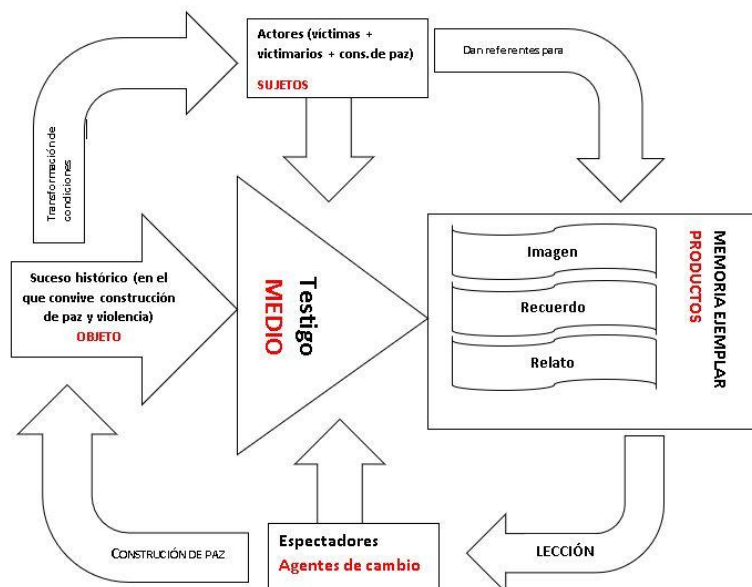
Actores (víctimas + victimarios + cons.de paz)
SUJETOS

Dan referentes para

Transformación de condiciones

Suceso histórico (en el que convive construcción de paz y violencia)
OBJETO

Testigo
MEDIO

Imagen

Recuerdo

Relato

MEMORIA EJEMPLAR
PRODUCTOS

CONSTRUCIÓN DE PAZ

Espectadores
Agentes de cambio

LECCIÓN